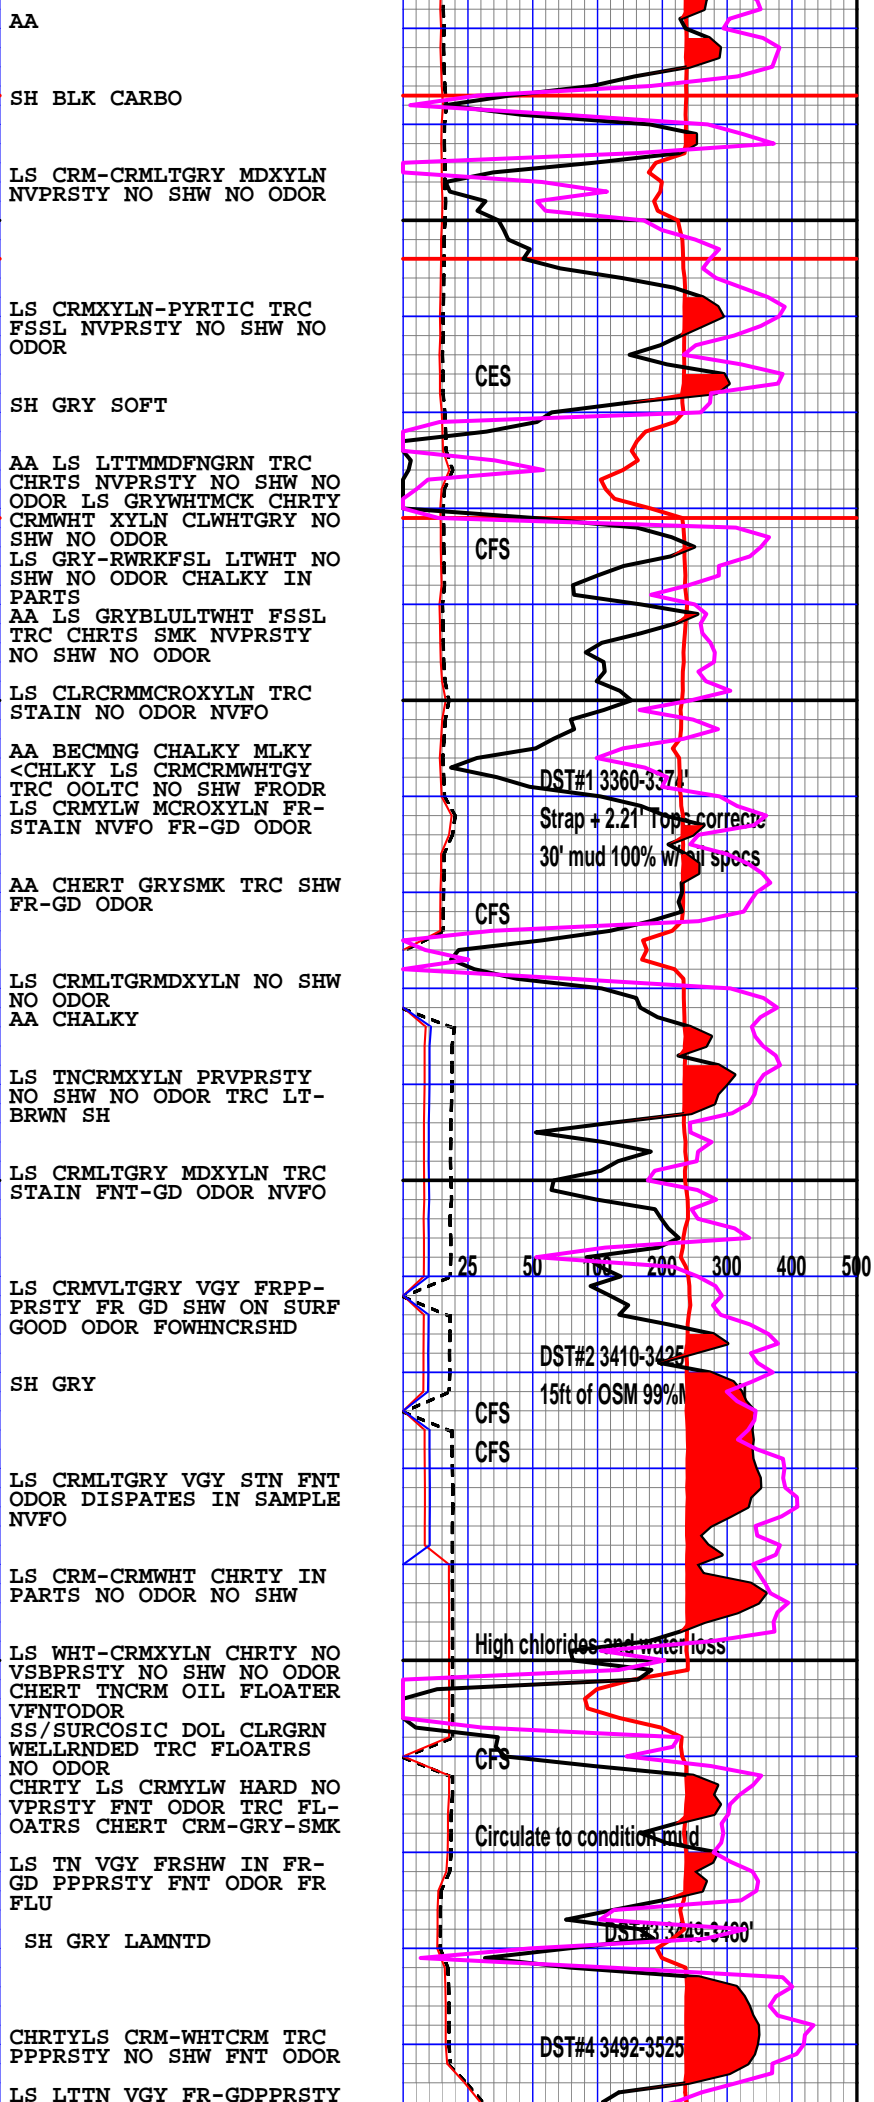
AA

SH BLK CARBO

LS CRM-CRMLTGRY MDXYLN NVPRSTY NO SHW NO ODOR

LS CRMXYLN-PYRTIC TRC FSSL NVPRSTY NO SHW NO ODOR

SH GRY SOFT

AA LS LTTMMDFNGRN TRC CHRTS NVPRSTY NO SHW NO ODOR LS GRYWHTMCK CHRTY CRMWHT XYLN CLWHTGRY NO SHW NO ODOR
LS GRY-RWRKFSL LTWHT NO SHW NO ODOR CHALKY IN PARTS
AA LS GRYBLULTWHT FSSL TRC CHRTS SMK NVPRSTY NO SHW NO ODOR

LS CLRCRMMCROXYLN TRC STAIN NO ODOR NVFO

AA BECMNG CHALKY MLKY <CHLKY LS CRMCRMWHTGY TRC OOLTC NO SHW FRODR LS CRMYLW MCROXYLN FR-STAIN NVFO FR-GD ODOR

AA CHERT GRYSMK TRC SHW FR-GD ODOR

LS CRMLTGRMDXYLN NO SHW NO ODOR
AA CHALKY

LS TNCRMXYLN PRVPRSTY NO SHW NO ODOR TRC LT-BRWN SH

LS CRMLTGRY MDXYLN TRC STAIN FNT-GD ODOR NVFO

LS CRMVLTGRY VGY FRPP-PRSTY FR GD SHW ON SURF GOOD ODOR FOWHNCRSHD

SH GRY

LS CRMLTGRY VGY STN FNT ODOR DISPATES IN SAMPLE NVFO

LS CRM-CRMWHT CHRTY IN PARTS NO ODOR NO SHW

LS WHT-CRMXYLN CHRTY NO VSBPRSTY NO SHW NO ODOR CHERT TNCRM OIL FLOATER VFNTODOR
SS/SURCOSIC DOL CLRGRN WELLRNDED TRC FLOATRS NO ODOR
CHRTY LS CRMYLW HARD NO VPRSTY FNT ODOR TRC FL-OATRS CHERT CRM-GRY-SMK

LS TN VGY FRSHW IN FR-GD PPPRSTY FNT ODOR FR FLU

SH GRY LAMNTD

CHRTYLS CRM-WHTCRM TRC PPPRSTY NO SHW FNT ODOR

LS LTTN VGY FR-GDPPRSTY

CES
CFS
DST#1 3360-3374'
Strap + 2.21' Tops correcte
30' mud 100% w/ oil specs
CFS
25 50 100 200 300 400 500
DST#2 3410-3425
15ft of OSM 99%M
CFS
CFS
High chlorides and water loss
CFS
Circulate to condition mud
DST#3 3449-3480'
DST#4 3492-3525